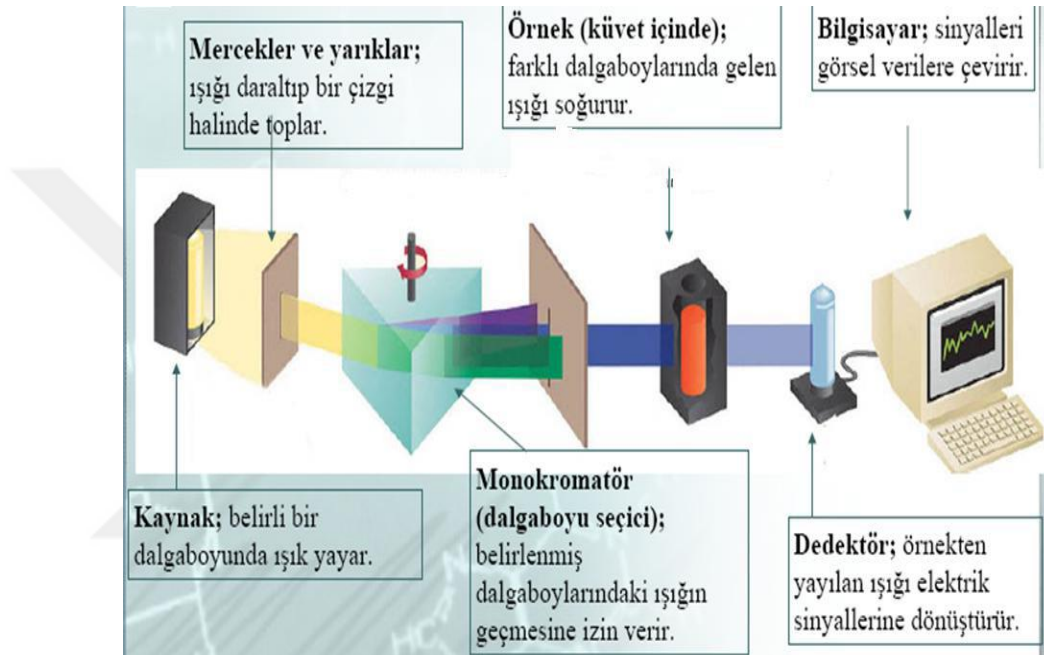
**Mercekler ve yarıklar;** ışığı daraltıp bir çizgi halinde toplar.

**Örnek (küvet içinde);** farklı dalgaboylarında gelen ışığı soğurur.

**Bilgisayar;** sinyalleri görsel verilere çevirir.

**Kaynak;** belirli bir dalgaboyunda ışık yayar.

**Monokromatör (dalgaboyu seçici);** belirlenmiş dalgaboylarındaki ışığın geçmesine izin verir.

**Dedektör;** örnekten yayılan ışığı elektrik sinyallerine dönüştürür.